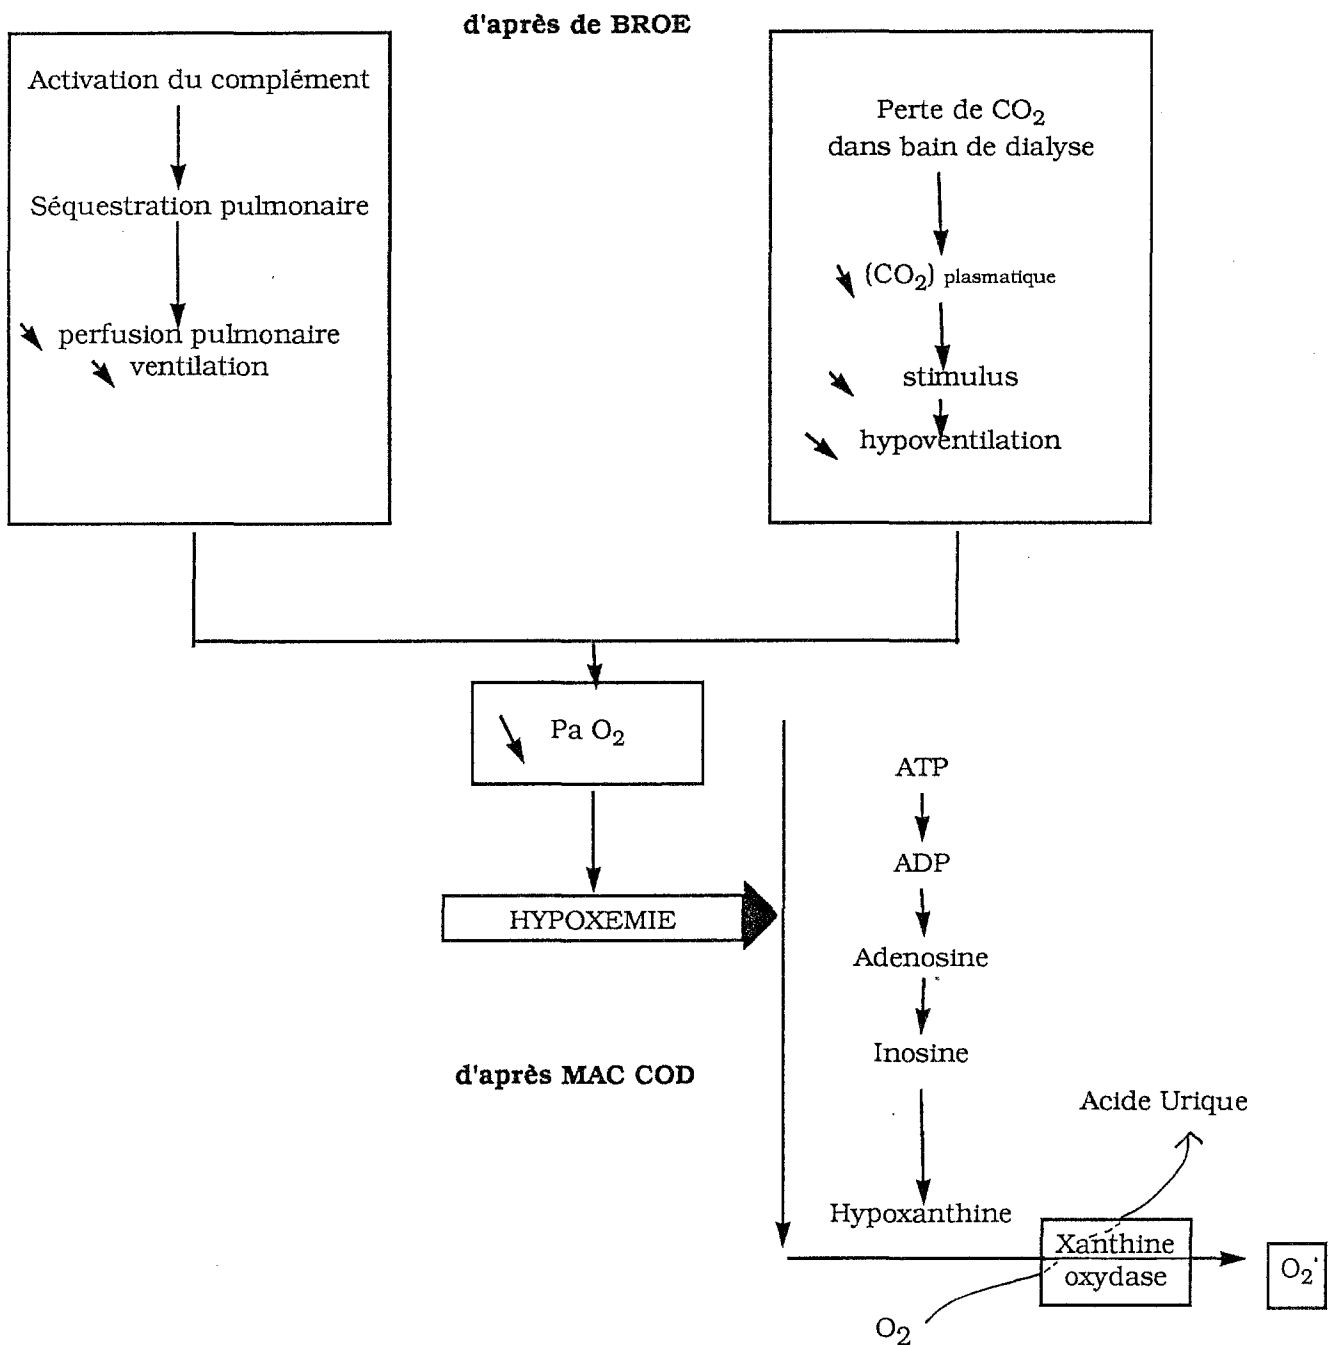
d'après de BROE

Activation du complément

Séquestration pulmonaire

↘ perfusion pulmonaire
↘ ventilation

Perte de $CO_2$ dans bain de dialyse

↘ $(CO_2)$ plasmatique

↘ stimulus

↘ hypoventilation

↘ Pa $O_2$

HYPOXEMIE

ATP

ADP

Adenosine

Inosine

d'après MAC COD

Acide Urique

Hypoxanthine

Xanthine oxydase

$O_2^{\cdot}$

$O_2$